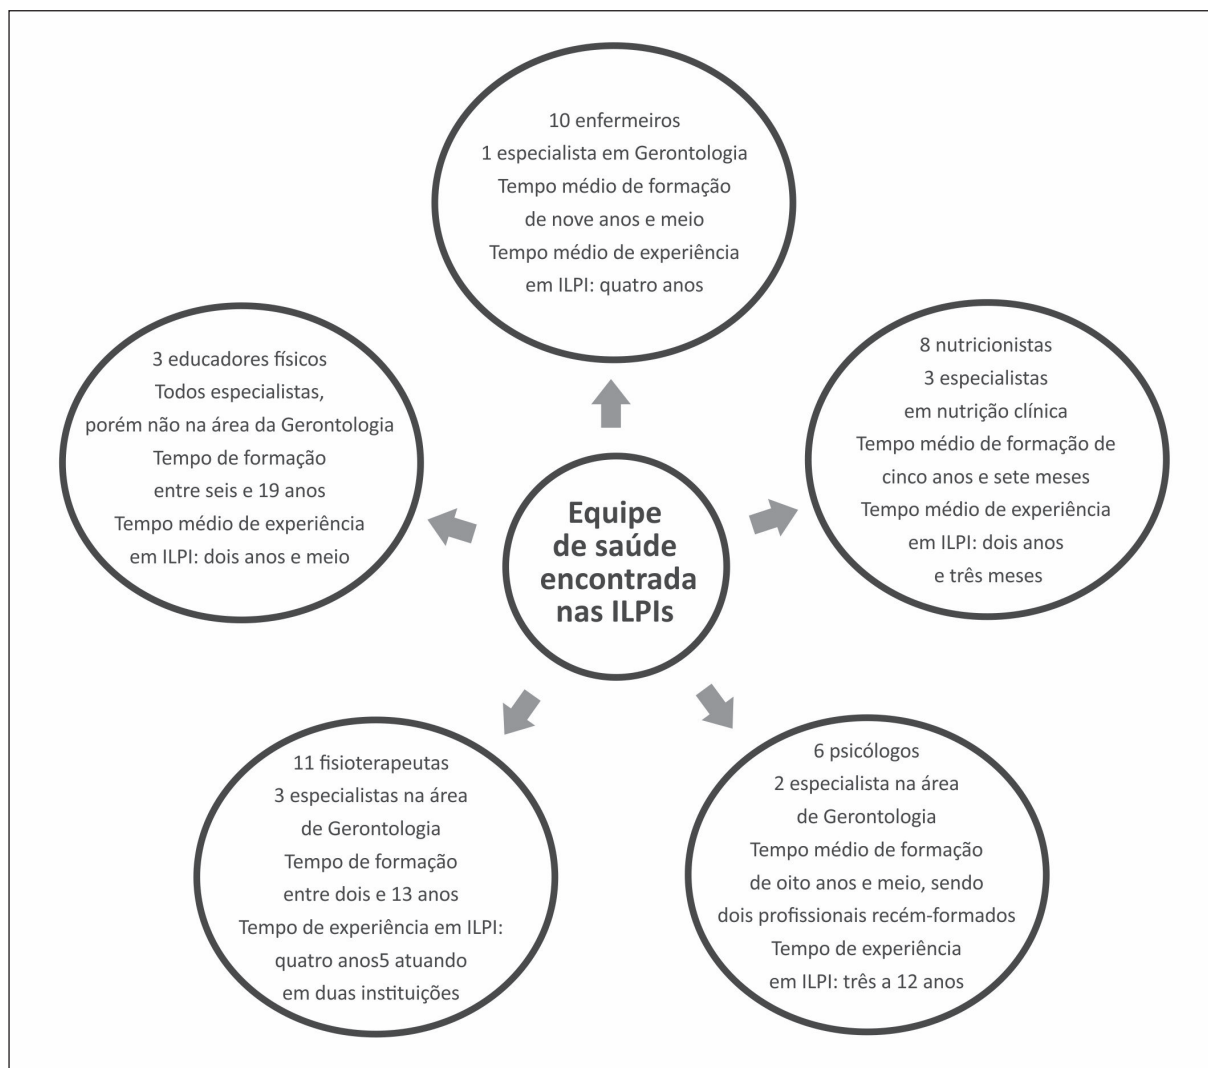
Equipe de saúde encontrada nas ILPIs

10 enfermeiros
1 especialista em Gerontologia
Tempo médio de formação de nove anos e meio
Tempo médio de experiência em ILPI: quatro anos

3 educadores físicos
Todos especialistas, porém não na área da Gerontologia
Tempo de formação entre seis e 19 anos
Tempo médio de experiência em ILPI: dois anos e meio

8 nutricionistas
3 especialistas em nutrição clínica
Tempo médio de formação de cinco anos e sete meses
Tempo médio de experiência em ILPI: dois anos e três meses

11 fisioterapeutas
3 especialistas na área de Gerontologia
Tempo de formação entre dois e 13 anos
Tempo de experiência em ILPI: quatro anos5 atuando em duas instituições

6 psicólogos
2 especialista na área de Gerontologia
Tempo médio de formação de oito anos e meio, sendo dois profissionais recém-formados
Tempo de experiência em ILPI: três a 12 anos